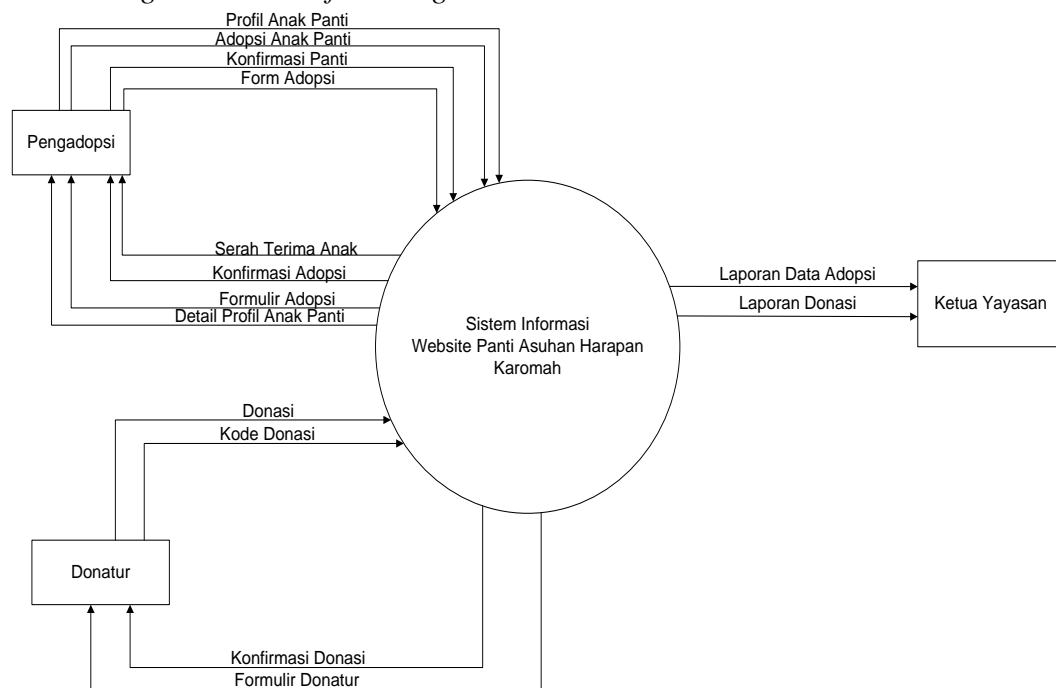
Profil Anak Panti
Adopsi Anak Panti
Konfirmasi Panti
Form Adopsi

Pengadopsi

Serah Terima Anak
Konfirmasi Adopsi
Formulir Adopsi
Detail Profil Anak Panti

Sistem Informasi Website Panti Asuhan Harapan Karomah

Laporan Data Adopsi
Laporan Donasi

Ketua Yayasan

Donasi
Kode Donasi

Donatur

Konfirmasi Donasi
Formulir Donatur